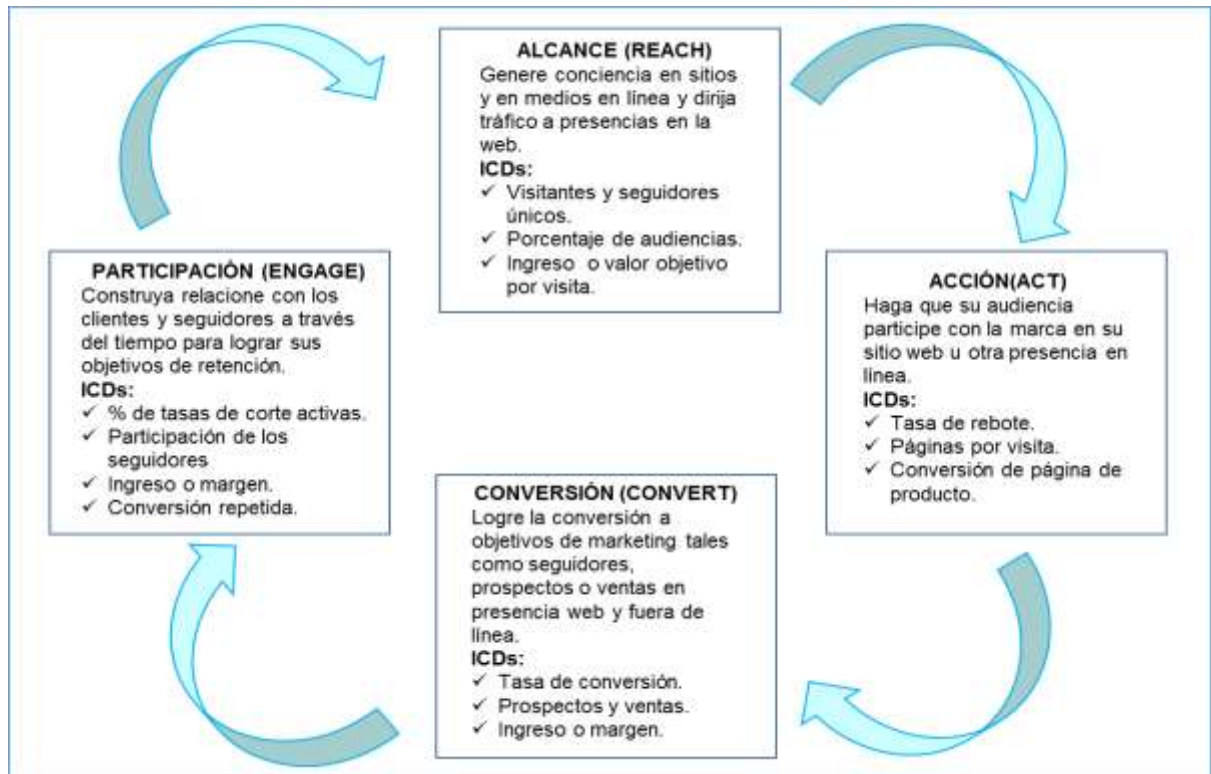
ALCANCE (REACH)
Genere conciencia en sitios y en medios en línea y dirija tráfico a presencias en la web.
ICDs:
✓ Visitantes y seguidores únicos.
✓ Porcentaje de audiencias.
✓ Ingreso o valor objetivo por visita.

ACCIÓN(ACT)
Haga que su audiencia participe con la marca en su sitio web u otra presencia en línea.
ICDs:
✓ Tasa de rebote.
✓ Páginas por visita.
✓ Conversión de página de producto.

CONVERSIÓN (CONVERT)
Logre la conversión a objetivos de marketing tales como seguidores, prospectos o ventas en presencia web y fuera de línea.
ICDs:
✓ Tasa de conversión.
✓ Prospectos y ventas.
✓ Ingreso o margen.

PARTICIPACIÓN (ENGAGE)
Construya relacione con los clientes y seguidores a través del tiempo para lograr sus objetivos de retención.
ICDs:
✓ % de tasas de corte activas.
✓ Participación de los seguidores
✓ Ingreso o margen.
✓ Conversión repetida.